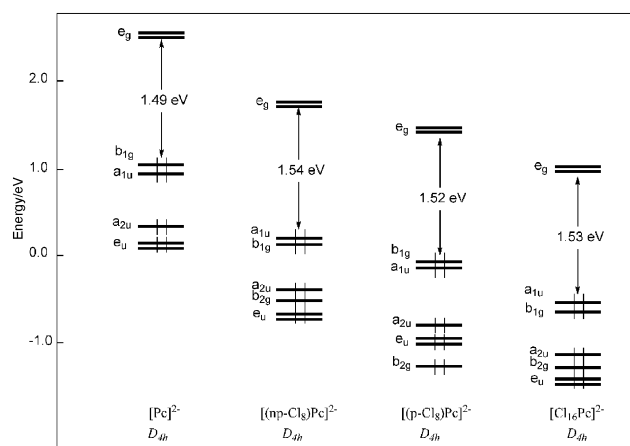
2.0
1.0
0.0
-1.0
Energy/eV

$e_g$
1.49 eV
$b_{1g}$
$a_{1u}$
$a_{2u}$
$e_u$
$[Pc]^{2-}$
$D_{4h}$

$e_g$
1.54 eV
$a_{1u}$
$b_{1g}$
$a_{2u}$
$b_{2g}$
$e_u$
$[(np\text{-}Cl_8)Pc]^{2-}$
$D_{4h}$

$e_g$
1.52 eV
$b_{1g}$
$a_{1u}$
$a_{2u}$
$e_u$
$b_{2g}$
$[(p\text{-}Cl_8)Pc]^{2-}$
$D_{4h}$

$e_g$
1.53 eV
$a_{1u}$
$b_{1g}$
$a_{2u}$
$b_{2g}$
$e_u$
$[Cl_{16}Pc]^{2-}$
$D_{4h}$